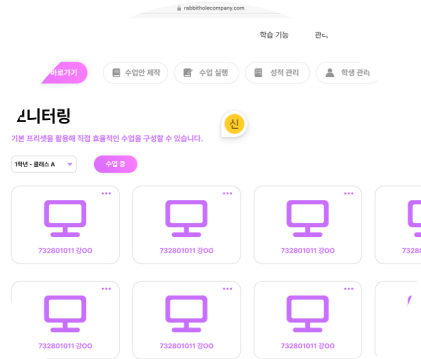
rabbitholecompany.com

학습 기능

관리

바로가기

수업안 제작

수업 실행

성적 관리

학생 관리

ㄹ니터링

기본 프리셋을 활용해 직접 효율적인 수업을 구성할 수 있습니다.

신

1학년 - 클래스 A

수업 종

732801011 강OO

732801011 강OO

732801011 강OO

732801011 강OO

732801011 강OO

732801011 강OO